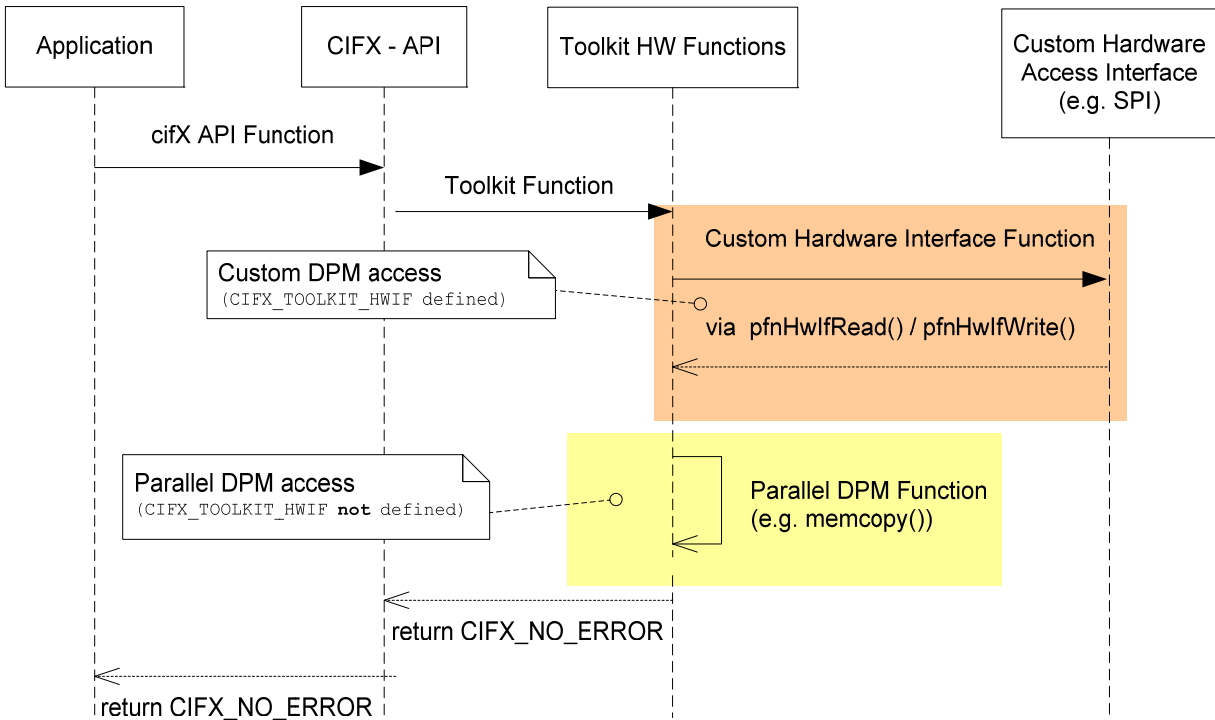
Application

CIFX - API

Toolkit HW Functions

Custom Hardware Access Interface (e.g. SPI)

cifX API Function

Toolkit Function

Custom Hardware Interface Function

Custom DPM access
(CIFX_TOOLKIT_HWIF defined)

via pfnHwIfRead() / pfnHwIfWrite()

Parallel DPM access
(CIFX_TOOLKIT_HWIF **not** defined)

Parallel DPM Function
(e.g. memcopy())

return CIFX_NO_ERROR

return CIFX_NO_ERROR